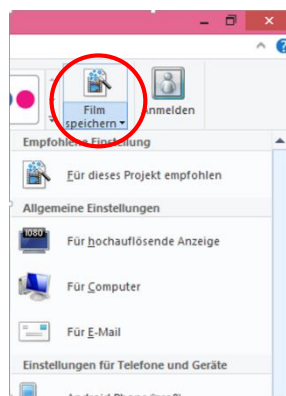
Film speichern ▾

Anmelden

Empfohlene Einstellung

Für dieses Projekt empfohlen

Allgemeine Einstellungen

1080

Für hochauflösende Anzeige

Für Computer

Für E-Mail

Einstellungen für Telefone und Geräte

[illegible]